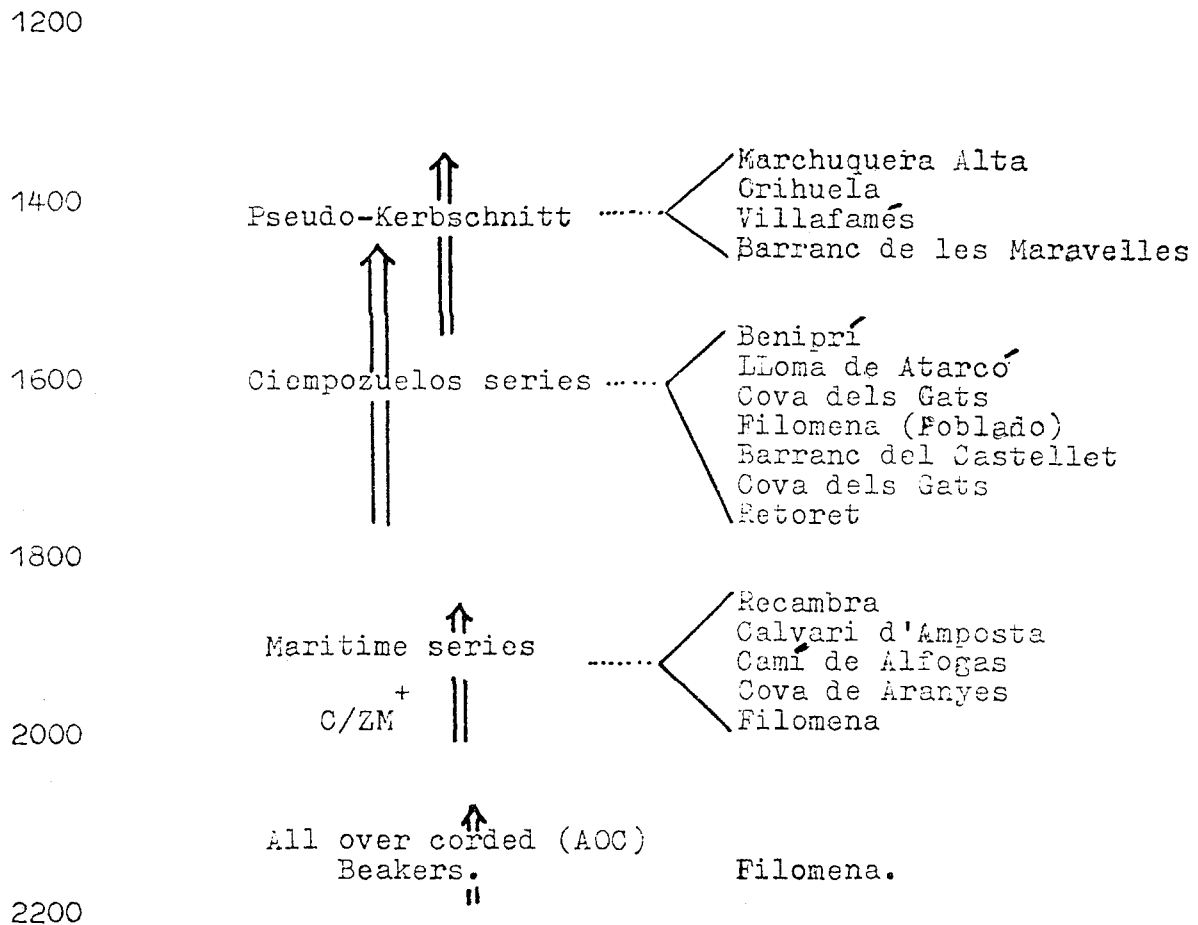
1200

1400

Pseudo-Kerbschnitt

Marchuquera Alta
Crihuela
Villafamés
Barranc de les Maravelles

1600

Ciempozuelos series

Benipri
LLoma de Atarcó
Cova dels Gats
Filomena (Poblado)
Barranc del Castellet
Cova dels Gats
Retoret

1800

Maritime series
$C/ZM^+$

Recambra
Calvari d'Amposta
Camí de Alfogas
Cova de Aranyes
Filomena

2000

All over corded (AOC) Beakers.

Filomena.

2200